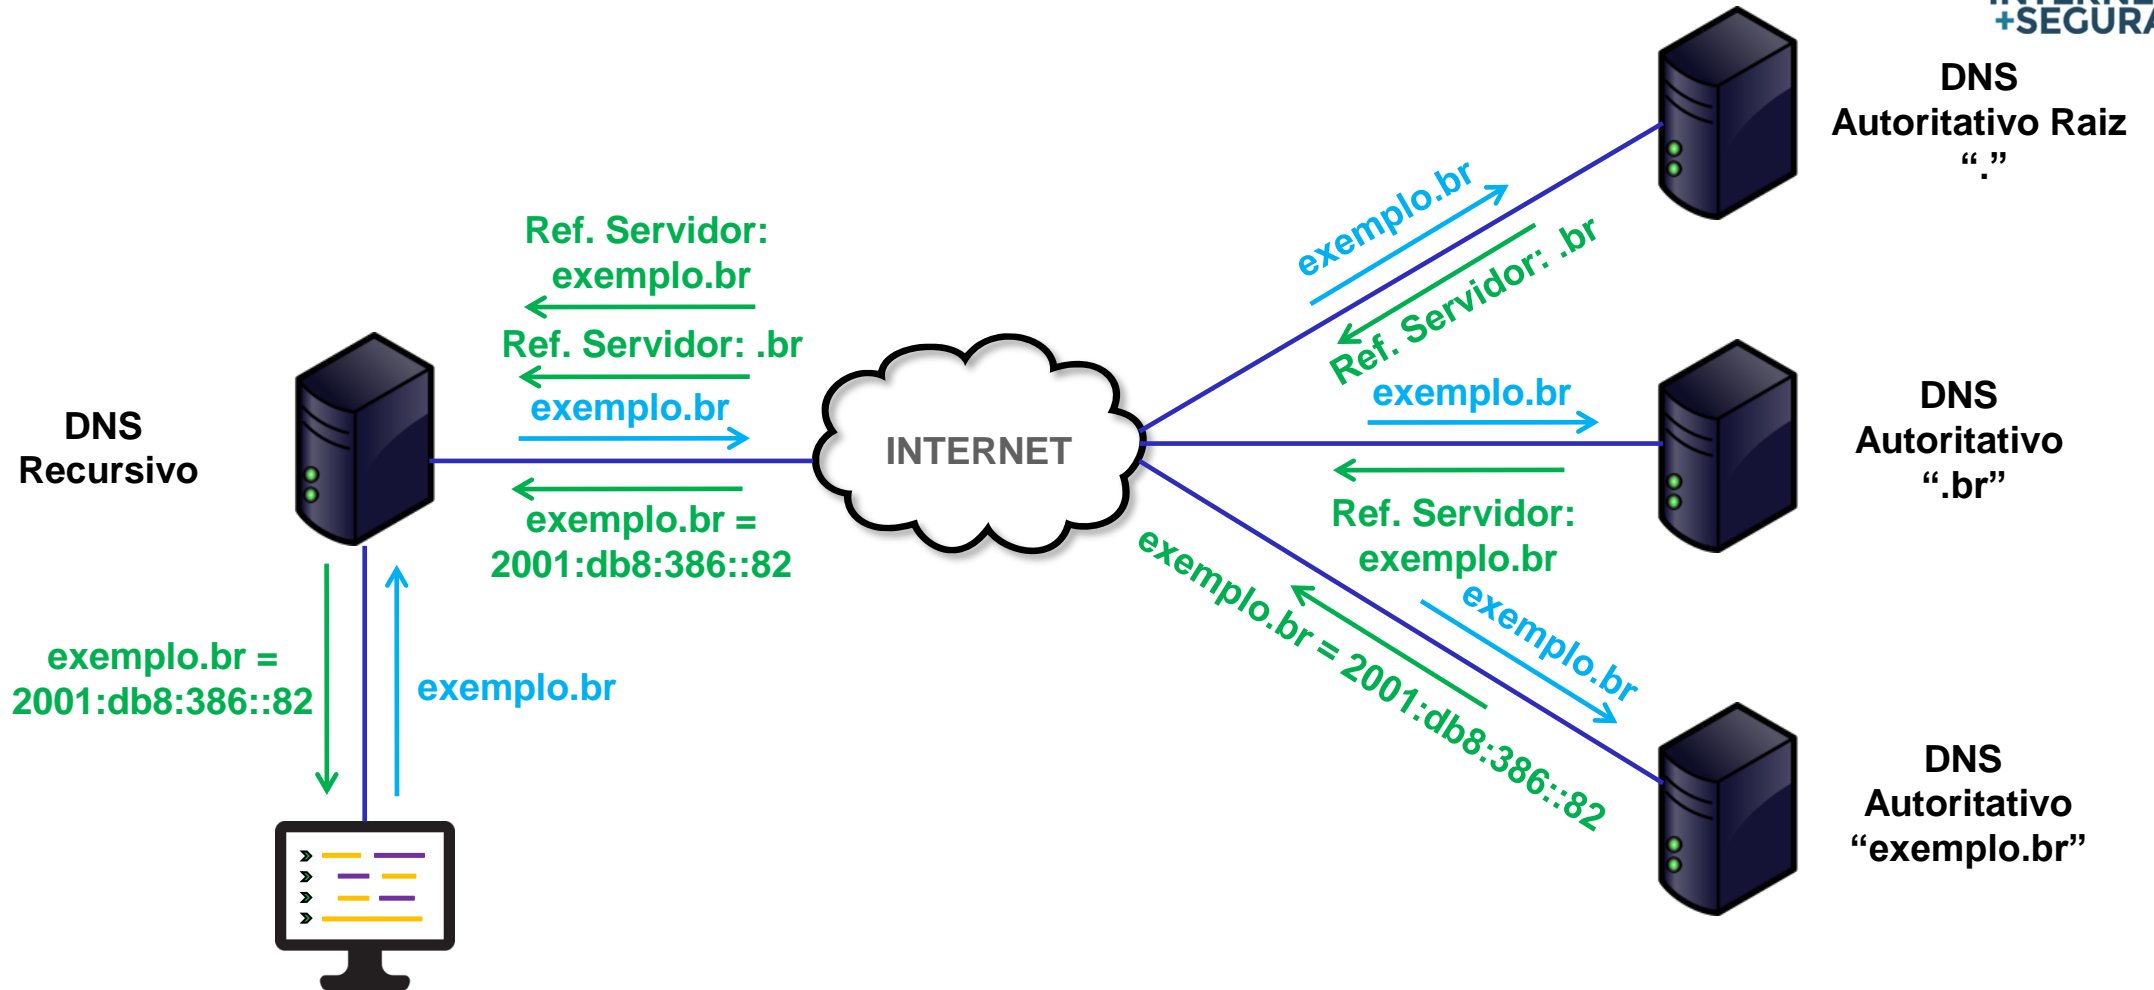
+SEGURA

DNS
Autoritativo Raiz
“.”

exemplo.br

Ref. Servidor: .br

Ref. Servidor:
exemplo.br

Ref. Servidor: .br

exemplo.br

DNS
Recursivo

INTERNET

exemplo.br

DNS
Autoritativo
“.br”

exemplo.br =
2001:db8:386::82

Ref. Servidor:
exemplo.br

exemplo.br = 2001:db8:386::82

exemplo.br

exemplo.br =
2001:db8:386::82

exemplo.br

DNS
Autoritativo
“exemplo.br”